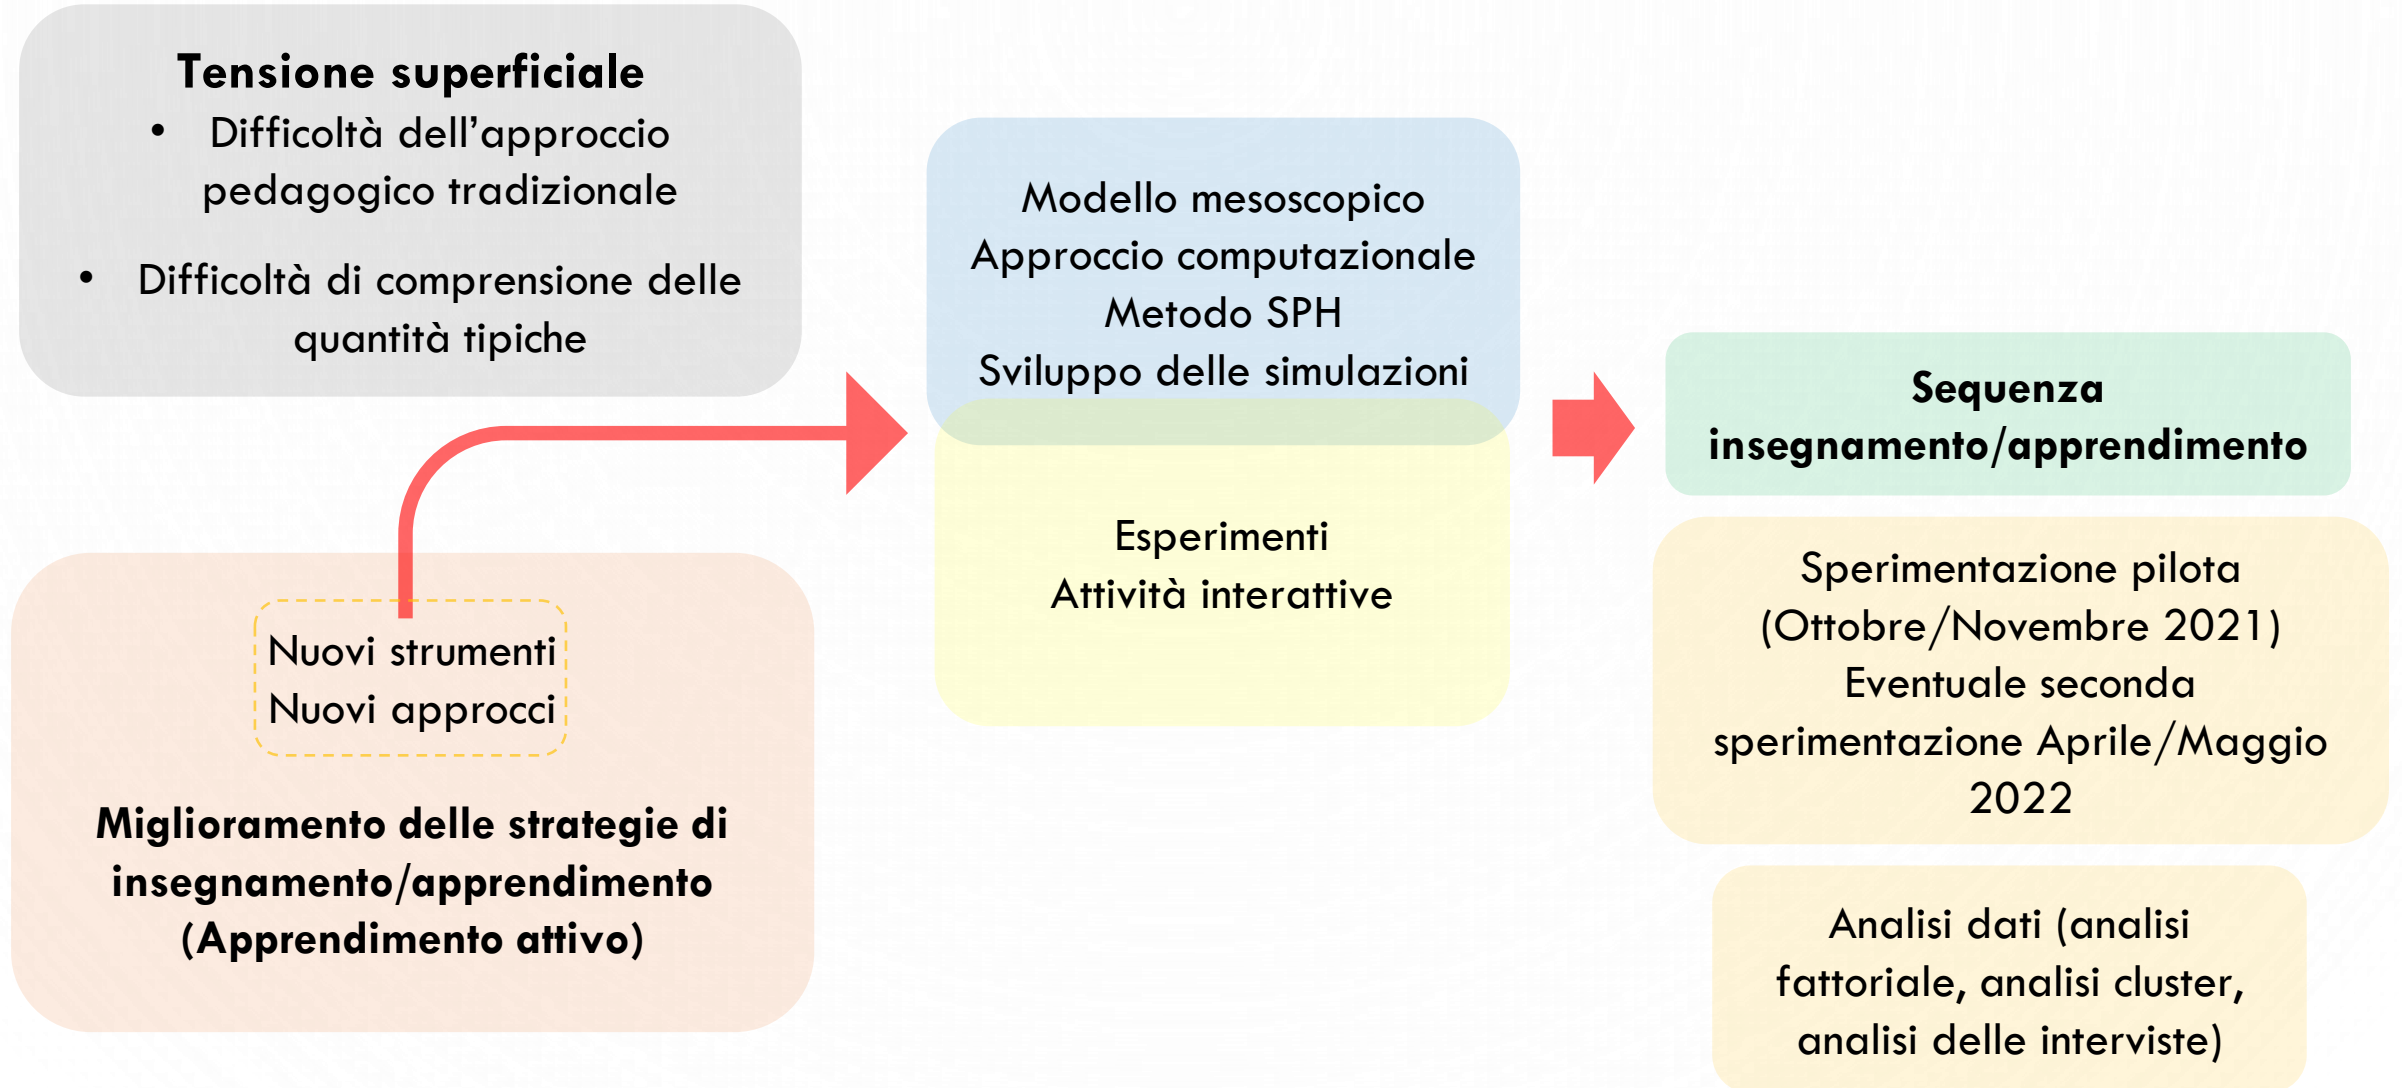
**Tensione superficiale**
- Difficoltà dell’approccio pedagogico tradizionale
- Difficoltà di comprensione delle quantità tipiche

Nuovi strumenti
Nuovi approcci

**Miglioramento delle strategie di insegnamento/apprendimento (Apprendimento attivo)**

Modello mesoscopico
Approccio computazionale
Metodo SPH
Sviluppo delle simulazioni

Esperimenti
Attività interattive

**Sequenza insegnamento/apprendimento**

Sperimentazione pilota (Ottobre/Novembre 2021)
Eventuale seconda sperimentazione Aprile/Maggio 2022

Analisi dati (analisi fattoriale, analisi cluster, analisi delle interviste)